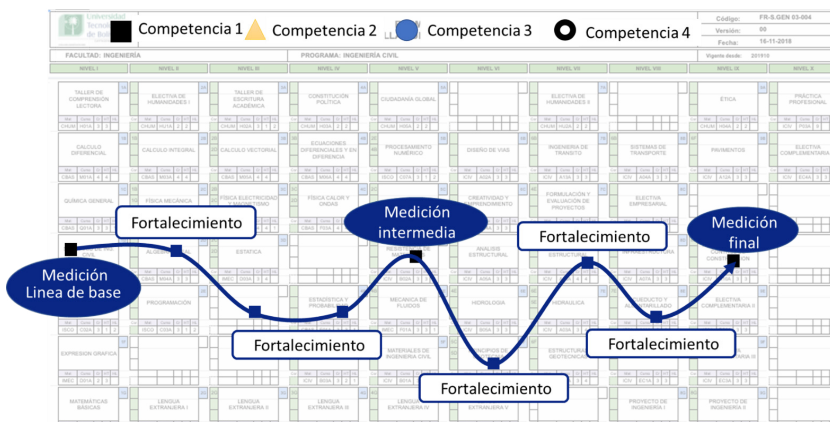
Competencia 1 Competencia 2 Competencia 3 Competencia 4

Código: FR-S.GEN 03-004
Versión: 00
Fecha: 16-11-2018

FACULTAD: INGENIERÍA
PROGRAMA: INGENIERÍA CIVIL

| NIVEL I | NIVEL II | NIVEL III | NIVEL IV | NIVEL V | NIVEL VI | NIVEL VII | NIVEL VIII | NIVEL IX | NIVEL X |
|---|---|---|---|---|---|---|---|---|---|
| TALLER DE COMPRENSIÓN LECTORA | ELECTIVA DE HUMANIDADES I | TALLER DE ESCRITURA ACADÉMICA | CONSTITUCIÓN POLÍTICA | CIUDADANÍA GLOBAL | | ELECTIVA DE HUMANIDADES II | | ÉTICA | PRÁCTICA PROFESIONAL |
| CALCULO DIFERENCIAL | CALCULO INTEGRAL | CALCULO VECTORIAL | ECUACIONES DIFERENCIALES Y EN DIFERENCIA | PROCEDIMIENTO NUMÉRICO | DISEÑO DE VÍAS | INGENIERÍA DE TRÁNSITO | SISTEMAS DE TRANSPORTE | PAVIMENTOS | ELECTIVA COMPLEMENTARIA |
| QUÍMICA GENERAL | FÍSICA MECÁNICA | FÍSICA ELECTRICIDAD Y MAGNETISMO | FÍSICA CALOR Y ONDAS | | CREATIVIDAD Y | FORMULACIÓN Y EVALUACIÓN DE PROYECTOS | ELECTIVA EMPRESARIAL | | |
| | ALGORITMIA | ESTATICA | | RESISTENCIA | ANALISIS ESTRUCTURAL | ESTRUCTURAS | | | CONSTRUCCIÓN |
| | PROGRAMACIÓN | | ESTADÍSTICA Y PROBABILIDAD | MECANICA DE FLUIDOS | HIDROLOGÍA | HIDRAULICA | ACUEDUCTO Y ALCANTARILLADO | ELECTIVA COMPLEMENTARIA II | |
| EXPRESIÓN GRÁFICA | | | | MATERIALES DE INGENIERÍA CIVIL | PRINCIPIOS DE | ESTRUCTURAS GEOTECNIA | | | |
| MATEMATICAS BASICAS | LENGUA EXTRANJERA I | LENGUA EXTRANJERA II | LENGUA EXTRANJERA III | LENGUA EXTRANJERA IV | LENGUA EXTRANJERA V | | PROYECTO DE INGENIERÍA I | PROYECTO DE INGENIERÍA II | |

Fortalecimiento
Medición intermedia
Fortalecimiento
Medición final
Medición Linea de base
Fortalecimiento
Fortalecimiento
Fortalecimiento